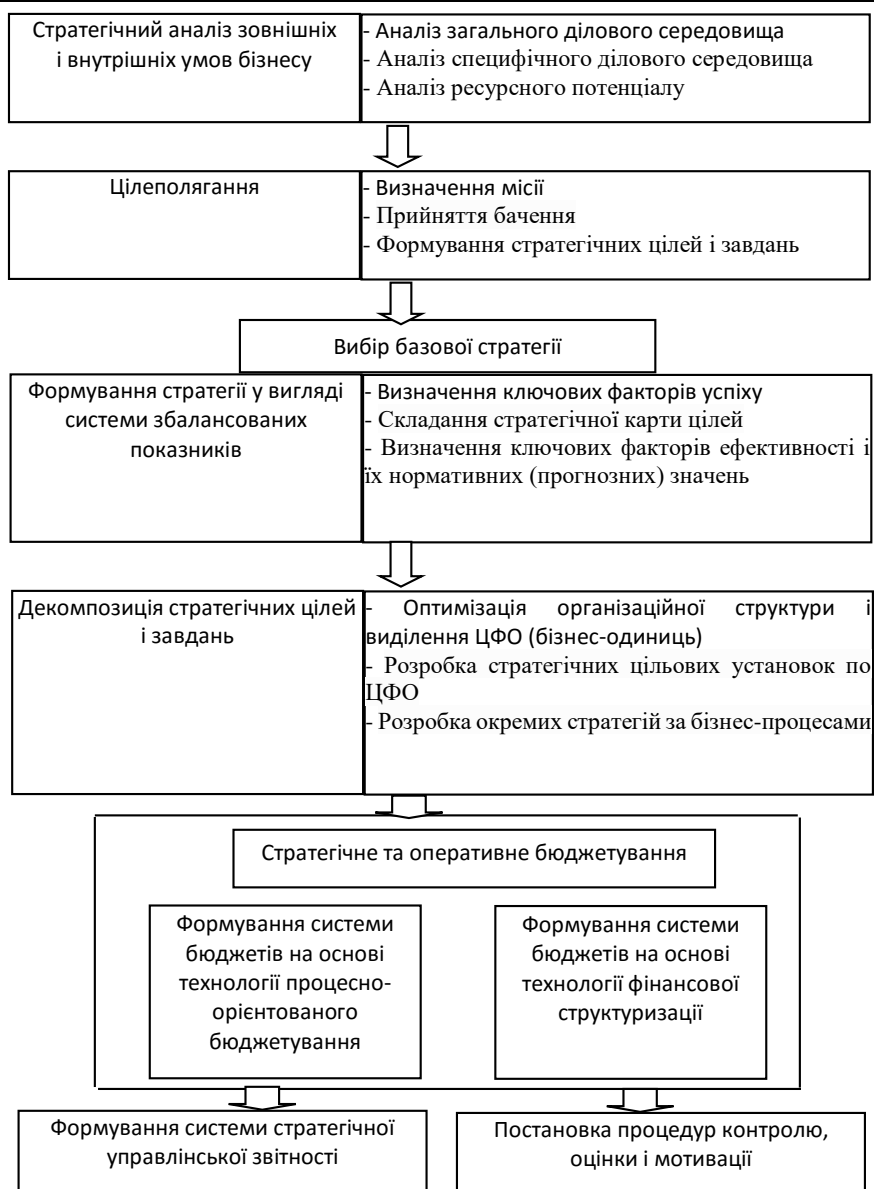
Стратегічний аналіз зовнішніх і внутрішніх умов бізнесу

- Аналіз загального ділового середовища
- Аналіз специфічного ділового середовища
- Аналіз ресурсного потенціалу

Цілеполягання

- Визначення місії
- Прийняття бачення
- Формування стратегічних цілей і завдань

Вибір базової стратегії

Формування стратегії у вигляді системи збалансованих показників

- Визначення ключових факторів успіху
- Складання стратегічної карти цілей
- Визначення ключових факторів ефективності і їх нормативних (прогнозних) значень

Декомпозиція стратегічних цілей і завдань

- Оптимізація організаційної структури і виділення ЦФО (бізнес-одиниць)
- Розробка стратегічних цільових установок по ЦФО
- Розробка окремих стратегій за бізнес-процесами

Стратегічне та оперативне бюджетування

Формування системи бюджетів на основі технології процесно-орієнтованого бюджетування

Формування системи бюджетів на основі технології фінансової структуризації

Формування системи стратегічної управлінської звітності

Постановка процедур контролю, оцінки і мотивації